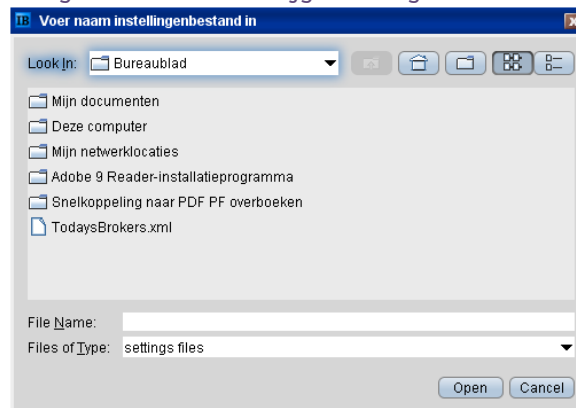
IB Voer naam instellingenbestand in

Look In: Bureaublad

Mijn documenten
Deze computer
Mijn netwerklocaties
Adobe 9 Reader-installatieprogramma
Snelkoppeling naar PDF PF overboeken
TodaysBrokers.xml

File Name:
Files of Type: settings files

Open Cancel